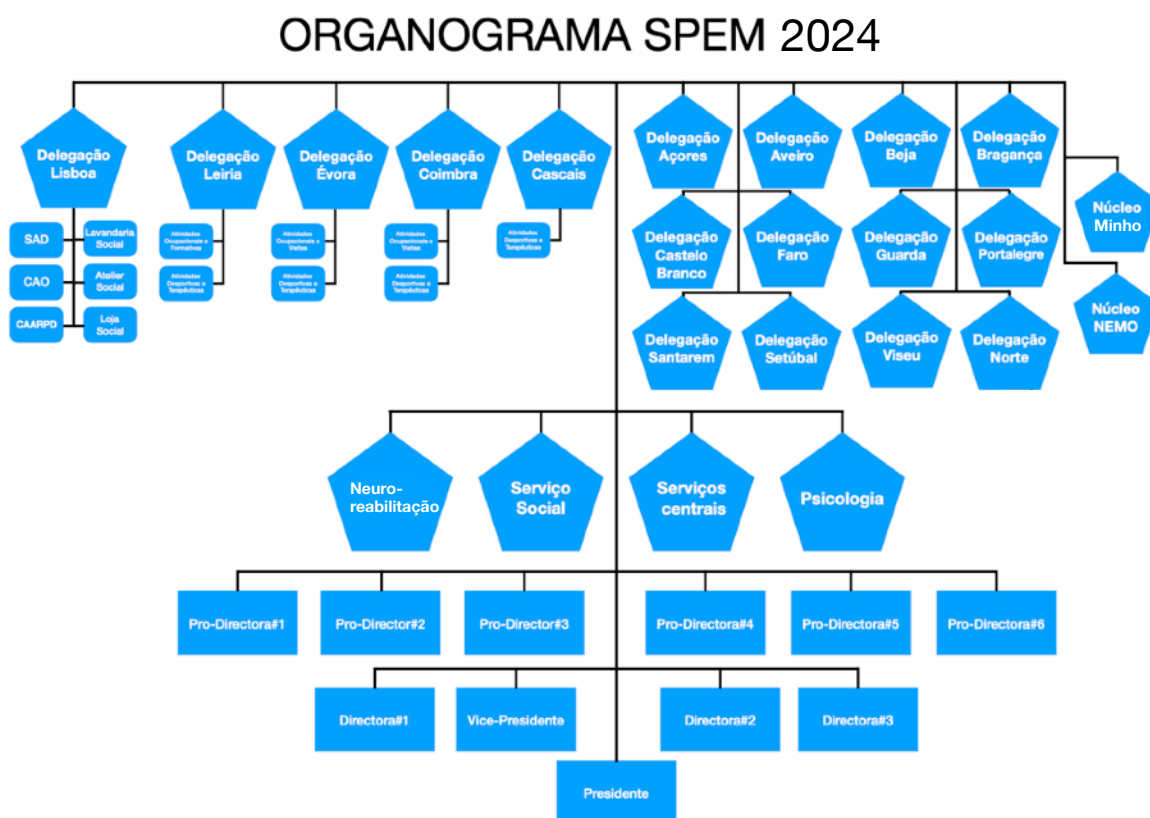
ORGANOGRAMA SPEM 2024

Delegação Lisboa

SAD
CAO
CAARPD
Lavandaria Social
Atelier Social
Loja Social

Delegação Leiria
Atividades Ocupacionais e Formativas
Atividades Desportivas e Terapêuticas

Delegação Évora
Atividades Ocupacionais e Visitas
Atividades Desportivas e Terapêuticas

Delegação Coimbra
Atividades Ocupacionais e Visitas
Atividades Desportivas e Terapêuticas

Delegação Cascais
Atividades Desportivas e Terapêuticas

Delegação Açores
Delegação Aveiro
Delegação Beja
Delegação Bragança
Delegação Castelo Branco
Delegação Faro
Delegação Guarda
Delegação Portalegre
Delegação Santarem
Delegação Setúbal
Delegação Viseu
Delegação Norte

Núcleo Minho
Núcleo NEMO

Neuro-reabilitação
Serviço Social
Serviços centrais
Psicologia

Pro-Directora#1
Pro-Director#2
Pro-Director#3
Pro-Directora#4
Pro-Directora#5
Pro-Directora#6

Directora#1
Vice-Presidente
Directora#2
Directora#3

Presidente